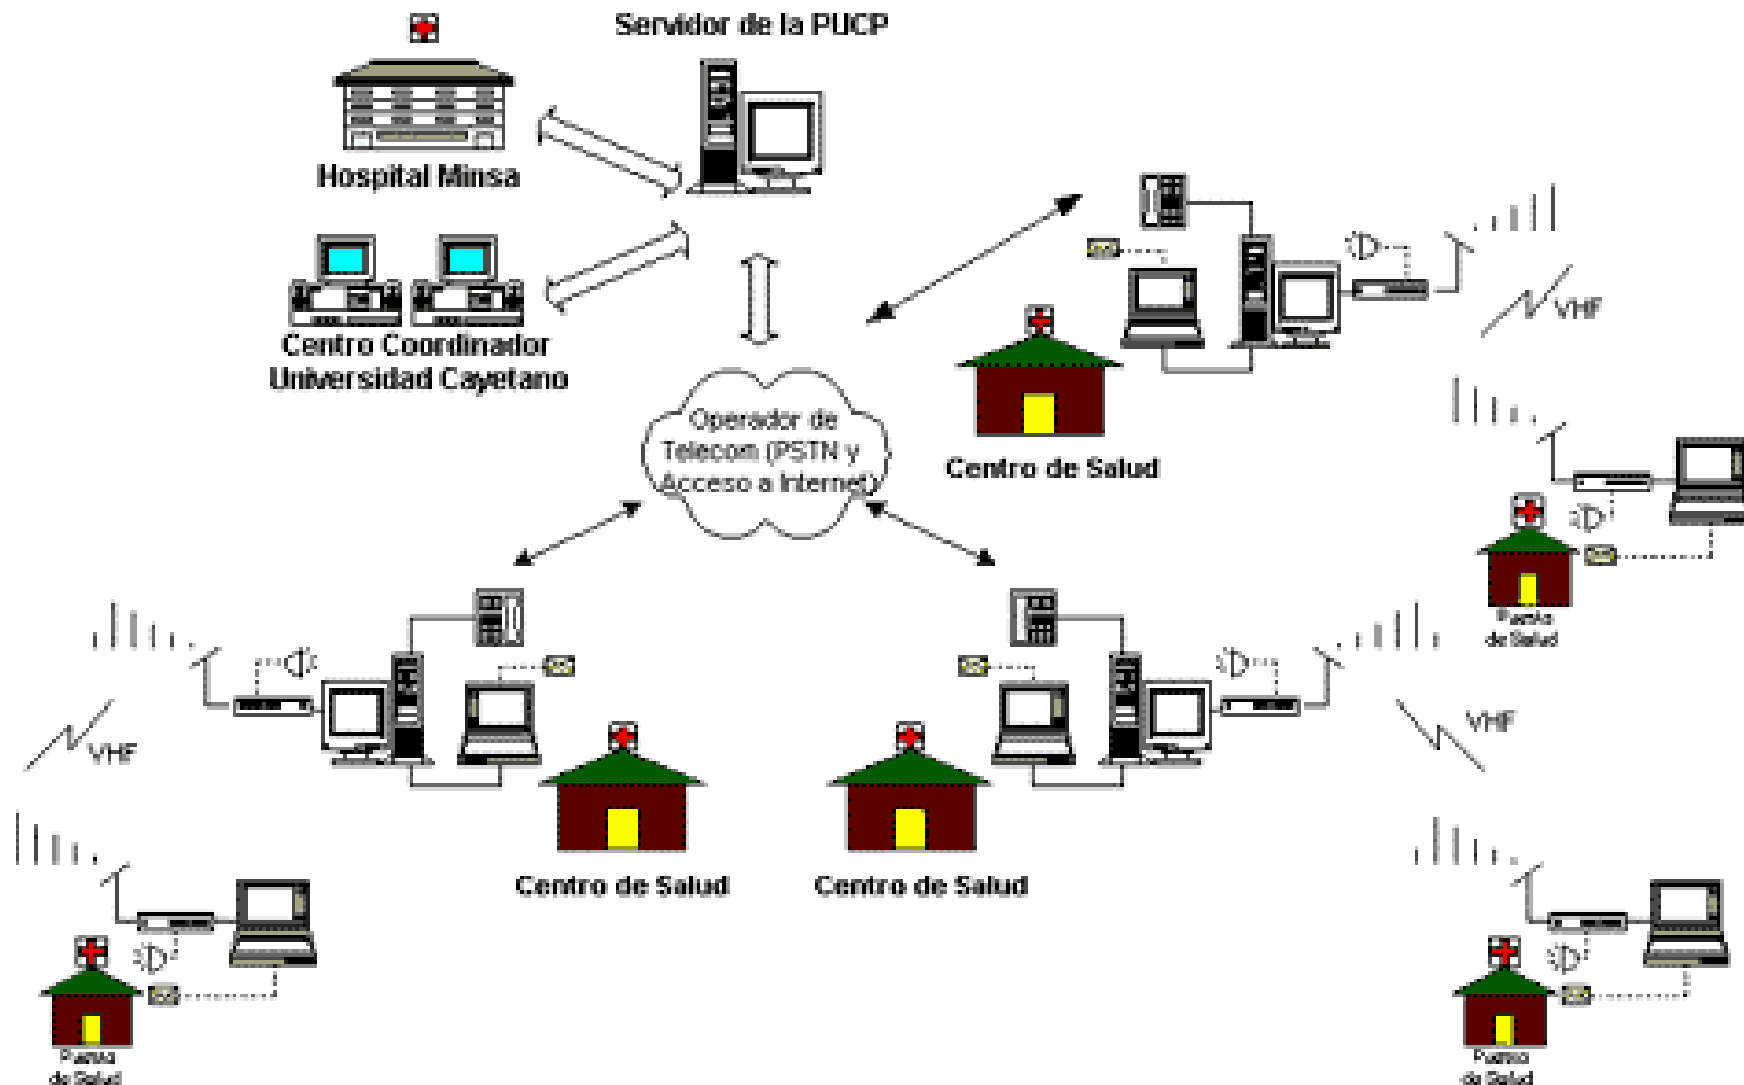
Servidor de la PUCP

Hospital Minsa

Centro Coordinador
Universidad Cayetano

Operador de Telecom (PSTN y Acceso a Internet)

Centro de Salud

VHF

Puesto de Salud

VHF

Centro de Salud

Centro de Salud

VHF

Puesto de Salud

Puesto de Salud